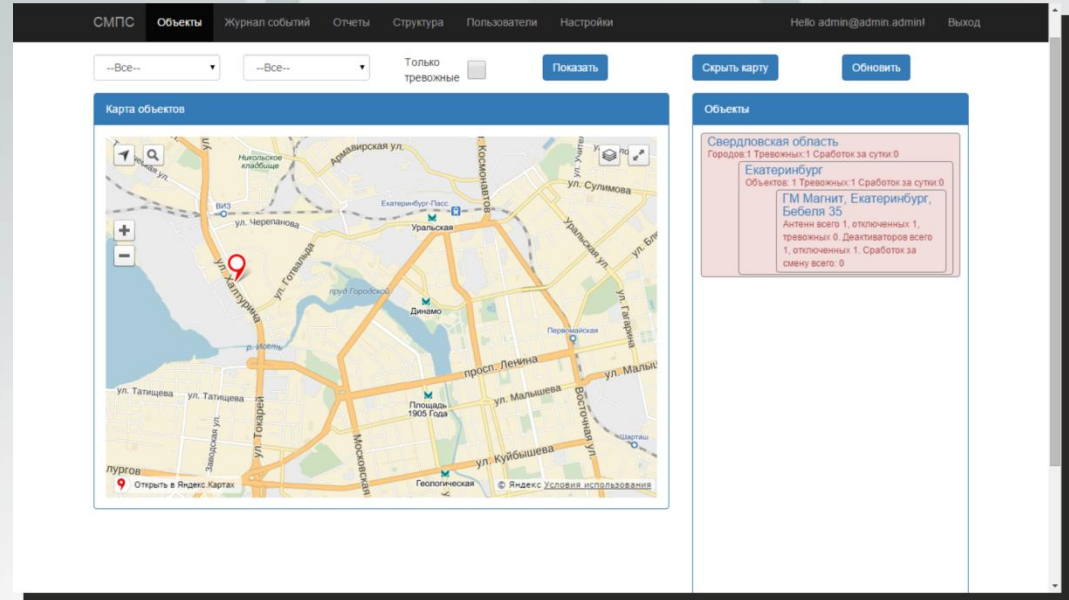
СМПС Объекты Журнал событий Отчеты Структура Пользователи Настройки Hello admin@admin.admin! Выход

--Все-- --Все-- Только тревожные Показать Скрыть карту Обновить

Карта объектов

Никольское кладбище
Армавирская ул.
Космонавтов
ул. Сулимова
ВИЗ
Екатеринбург-Пасс.
ул. Черепанова
Уральская
Уральская ул.
ул. Блюхера
ул. Готвальда
ул. Халтурина
пруд Городской
Динамо
Первомайская
ул. Гагарина
р. Исеть
просп. Ленина
ул. Малышева
ул. Татищева
ул. Татищева
Площадь 1905 Года
ул. Малышева
Восточная ул.
ул. Токарей
Заводская ул.
Московская
ул. Куйбышева
Шарташ
лургов
Открыть в Яндекс.Картах
Геологическая
© Яндекс Условия использования

Объекты

Свердловская область
Городов:1 Тревожных:1 Сработок за сутки:0
Екатеринбург
Объектов: 1 Тревожных:1 Сработок за сутки:0
ГМ Магнит, Екатеринбург, Бебеля 35
Антенн всего 1, отключенных 1, тревожных 0. Деактиваторов всего 1, отключенных 1. Сработок за смену всего: 0